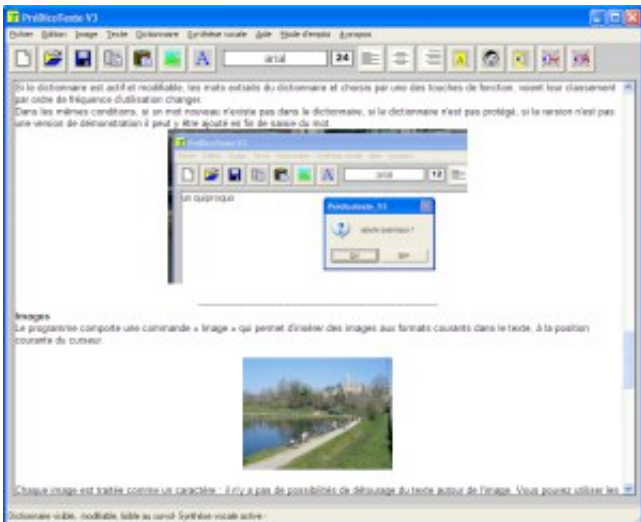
PrédicoTexte V3

Fichier Edition Image Texte Dictionnaire Synthèse vocale Aide Mode d'emploi A propos

arial 24

Si le dictionnaire est actif et modifiable, les mots extraits du dictionnaire et choisis par une des touches de fonction, voient leur classement par ordre de fréquence d'utilisation changer.
Dans les mêmes conditions, si un mot nouveau n'existe pas dans le dictionnaire, si le dictionnaire n'est pas protégé, si la version n'est pas une version de démonstration il peut y être ajouté en fin de saisie du mot.

PrédicoTexte V3

arial 12

un quiproquo

PrédicoTexte V3

Ajouter quiproquo ?

Oui Non

Images
Le programme comporte une commande « Image » qui permet d'insérer des images aux formats courants dans le texte, à la position courante du curseur.

Chaque image est traitée comme un caractère : il n'y a pas de possibilités de détourage du texte autour de l'image. Vous pouvez utiliser les

Dictionnaire visible, modifiable, lisible au curseur. Synthèse vocale active.